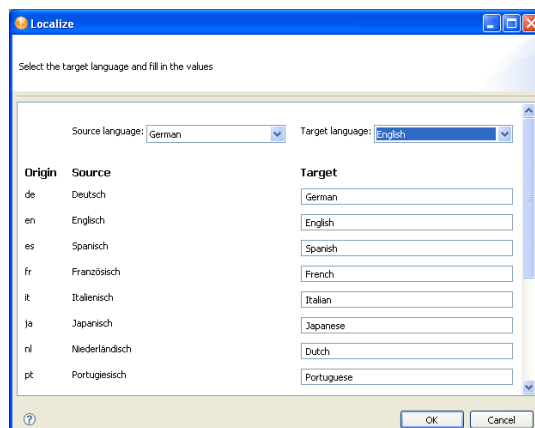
Localize

Select the target language and fill in the values

Source language: German

Target language: English

| Origin | Source | Target |
|---|---|---|
| de | Deutsch | German |
| en | Englisch | English |
| es | Spanisch | Spanish |
| fr | Französisch | French |
| it | Italienisch | Italian |
| ja | Japanisch | Japanese |
| nl | Niederländisch | Dutch |
| pt | Portugiesisch | Portuguese |

OK

Cancel